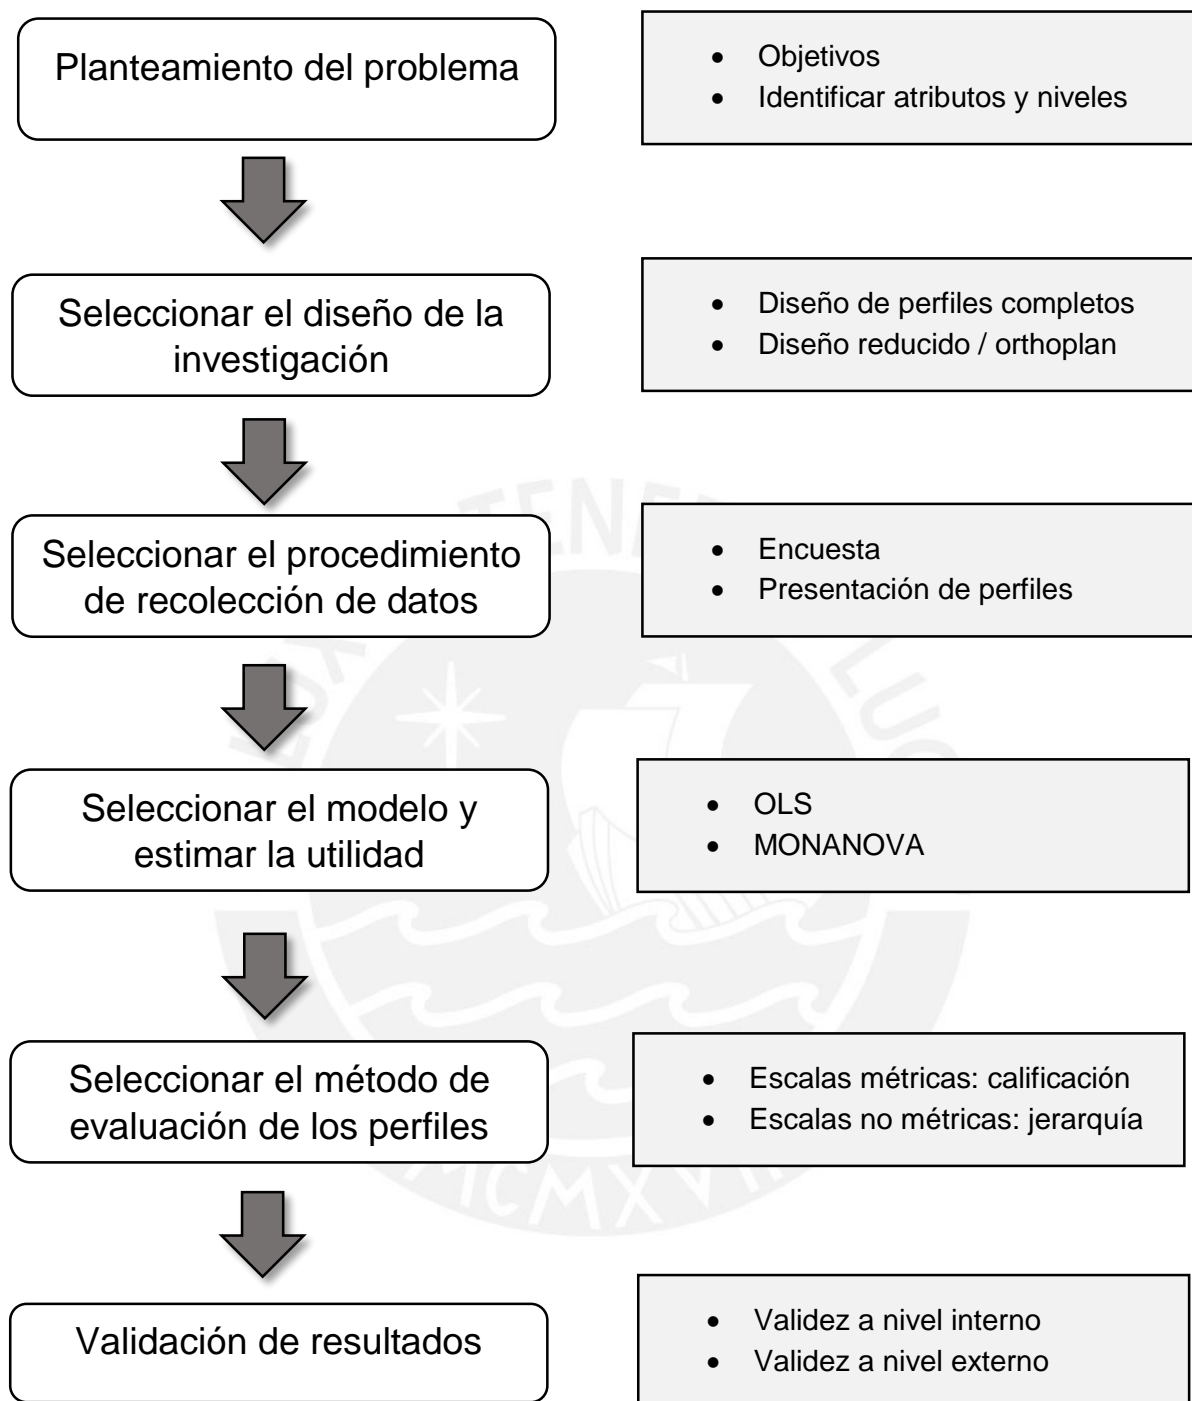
Planteamiento del problema

- Objetivos
- Identificar atributos y niveles

Seleccionar el diseño de la investigación

- Diseño de perfiles completos
- Diseño reducido / orthoplan

Seleccionar el procedimiento de recolección de datos

- Encuesta
- Presentación de perfiles

Seleccionar el modelo y estimar la utilidad

- OLS
- MONANOVA

Seleccionar el método de evaluación de los perfiles

- Escalas métricas: calificación
- Escalas no métricas: jerarquía

Validación de resultados

- Validez a nivel interno
- Validez a nivel externo